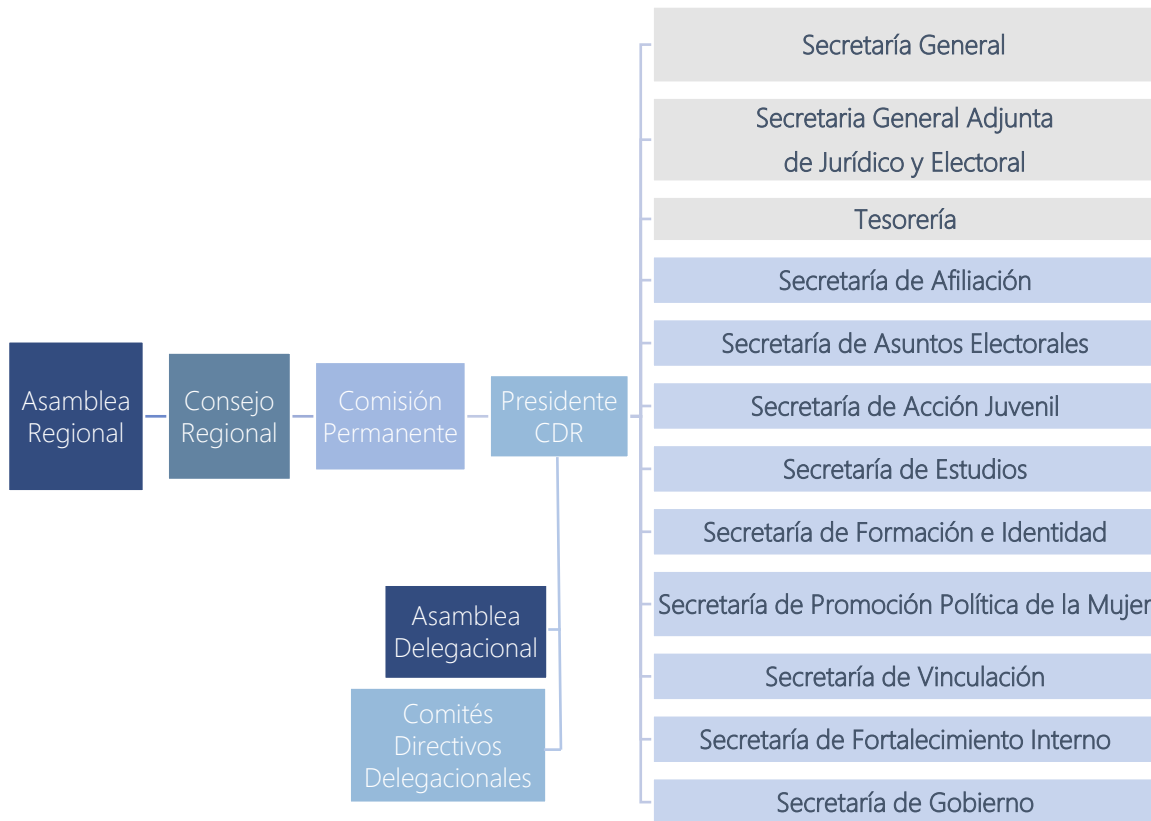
Asamblea Regional

Consejo Regional

Comisión Permanente

Presidente CDR

Secretaría General

Secretaria General Adjunta de Jurídico y Electoral

Tesorería

Secretaría de Afiliación

Secretaría de Asuntos Electorales

Secretaría de Acción Juvenil

Secretaría de Estudios

Secretaría de Formación e Identidad

Secretaría de Promoción Política de la Mujer

Secretaría de Vinculación

Secretaría de Fortalecimiento Interno

Secretaría de Gobierno

Asamblea Delegacional

Comités Directivos Delegacionales